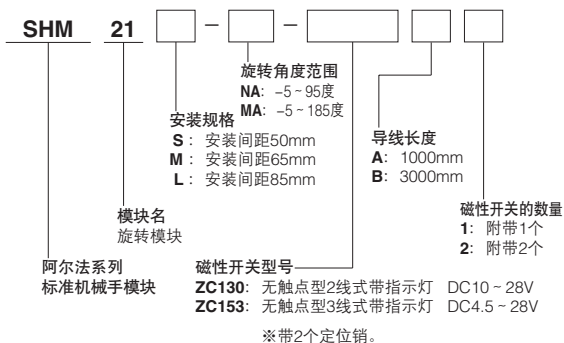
SHM 21 [ ] – [ ] – [ ] [ ] [ ]

旋转角度范围
NA: –5 ~ 95度
MA: –5 ~ 185度

安装规格
S: 安装间距50mm
M: 安装间距65mm
L: 安装间距85mm

导线长度
A: 1000mm
B: 3000mm

磁性开关的数量
1: 附带1个
2: 附带2个

模块名
旋转模块

阿尔法系列
标准机械手模块

磁性开关型号
ZC130: 无触点型2线式带指示灯 DC10 ~ 28V
ZC153: 无触点型3线式带指示灯 DC4.5 ~ 28V

※带2个定位销。